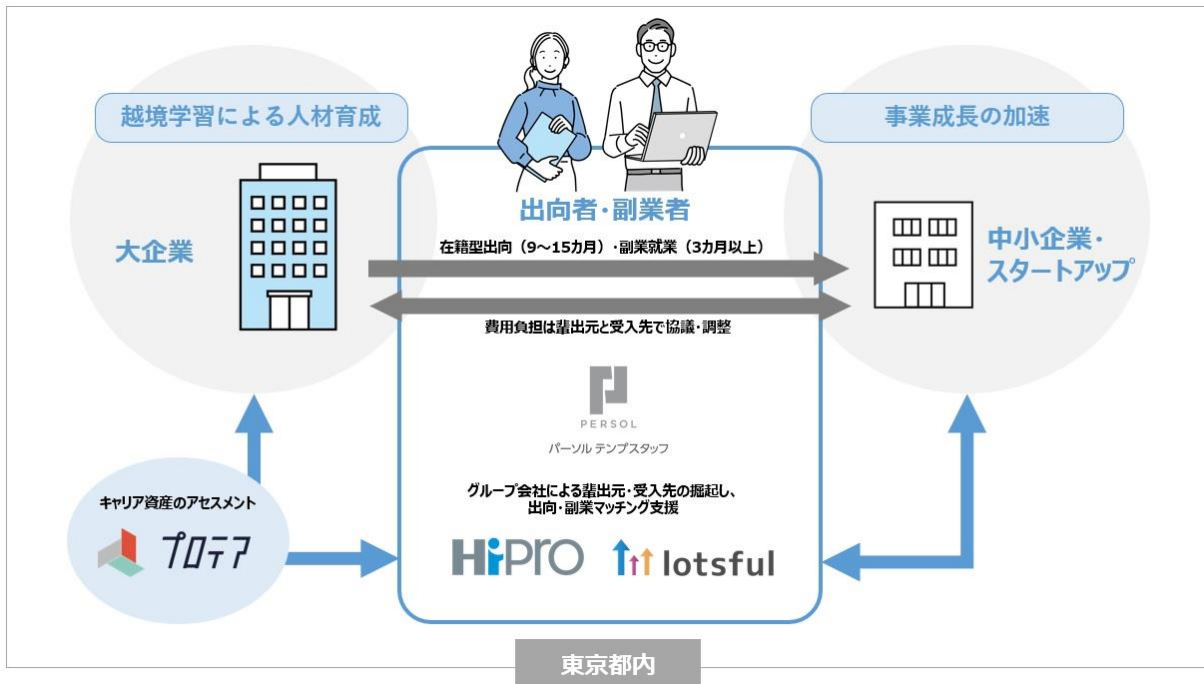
越境学習による人材育成

大企業

出向者・副業者

在籍型出向（9～15カ月）・副業就業（3カ月以上）

費用負担は送出元と受入先で協議・調整

事業成長の加速

中小企業・スタートアップ

PERSOL
パーソル テンプスタッフ

グループ会社による送出元・受入先の掘起し、出向・副業マッチング支援

キャリア資産のアセスメント
プロテア

HiPro

lotsful

東京都内